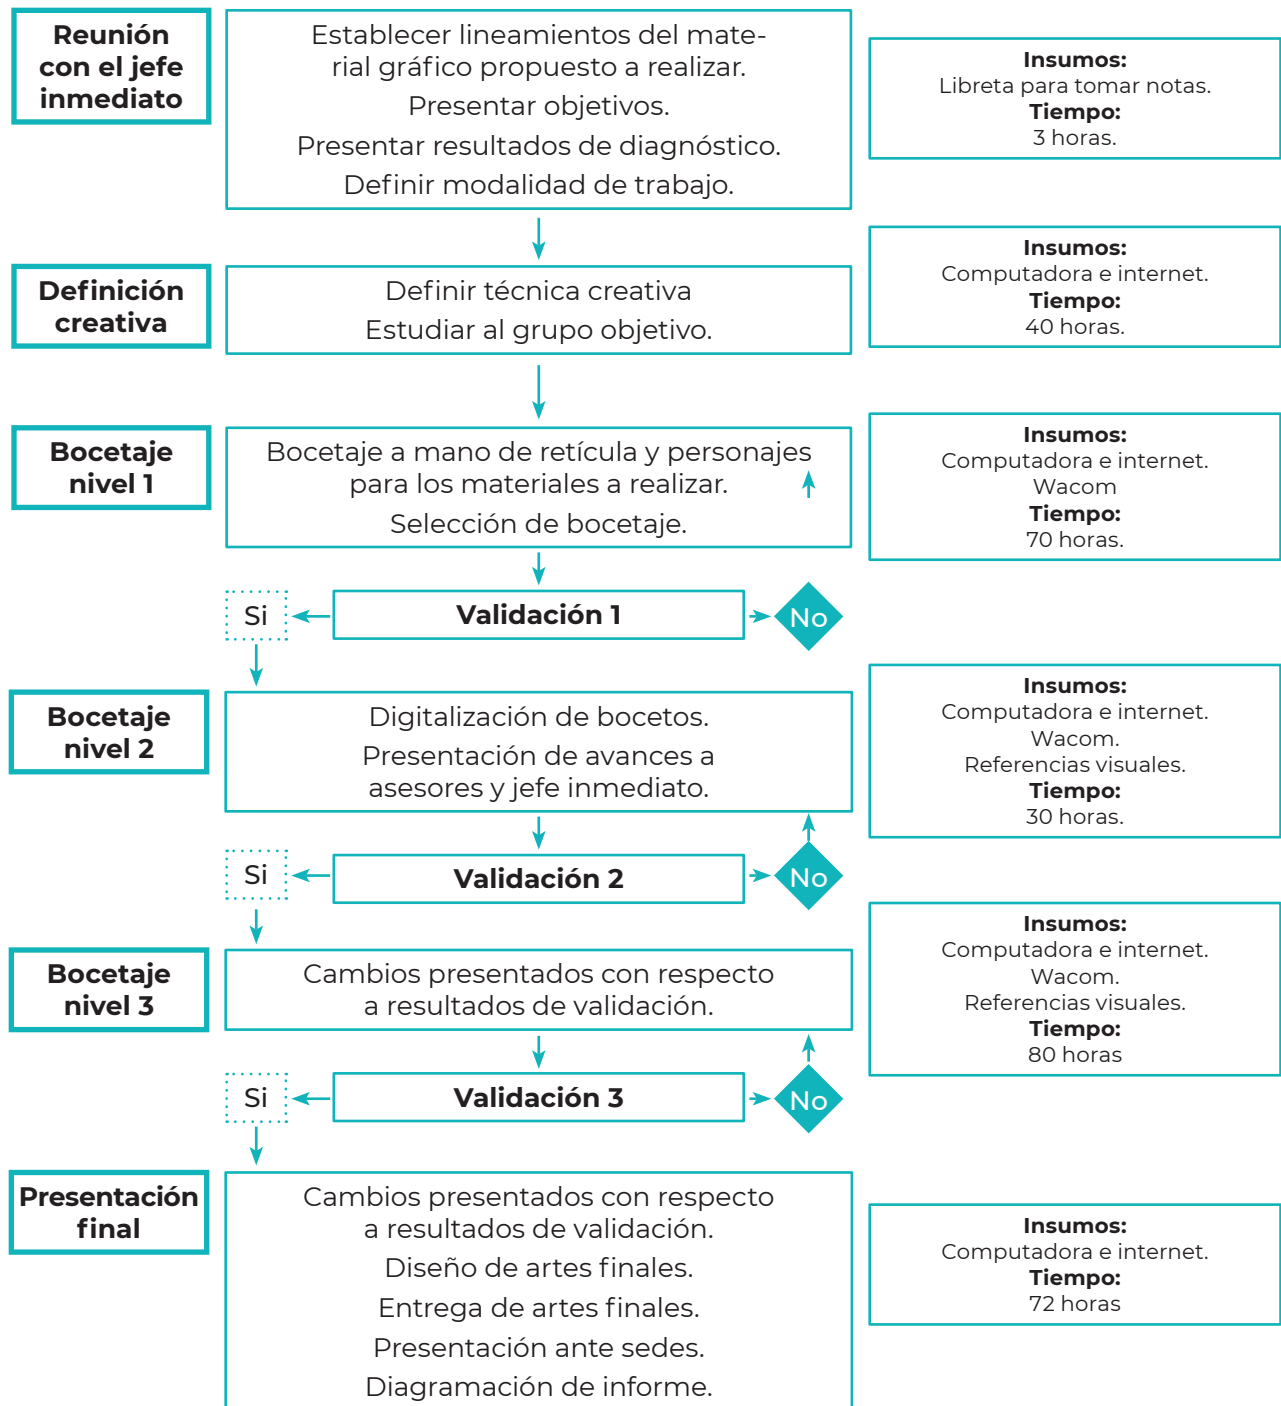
Reunión con el jefe inmediato

Establecer lineamientos del material gráfico propuesto a realizar.
Presentar objetivos.
Presentar resultados de diagnóstico.
Definir modalidad de trabajo.

Insumos:
Libreta para tomar notas.
Tiempo:
3 horas.

Definición creativa

Definir técnica creativa
Estudiar al grupo objetivo.

Insumos:
Computadora e internet.
Tiempo:
40 horas.

Bocetaje nivel 1

Bocetaje a mano de retícula y personajes para los materiales a realizar.
Selección de bocetaje.

Insumos:
Computadora e internet.
Wacom
Tiempo:
70 horas.

Si

Validación 1

No

Bocetaje nivel 2

Digitalización de bocetos.
Presentación de avances a asesores y jefe inmediato.

Insumos:
Computadora e internet.
Wacom.
Referencias visuales.
Tiempo:
30 horas.

Si

Validación 2

No

Bocetaje nivel 3

Cambios presentados con respecto a resultados de validación.

Insumos:
Computadora e internet.
Wacom.
Referencias visuales.
Tiempo:
80 horas

Si

Validación 3

No

Presentación final

Cambios presentados con respecto a resultados de validación.
Diseño de artes finales.
Entrega de artes finales.
Presentación ante sedes.
Diagramación de informe.

Insumos:
Computadora e internet.
Tiempo:
72 horas